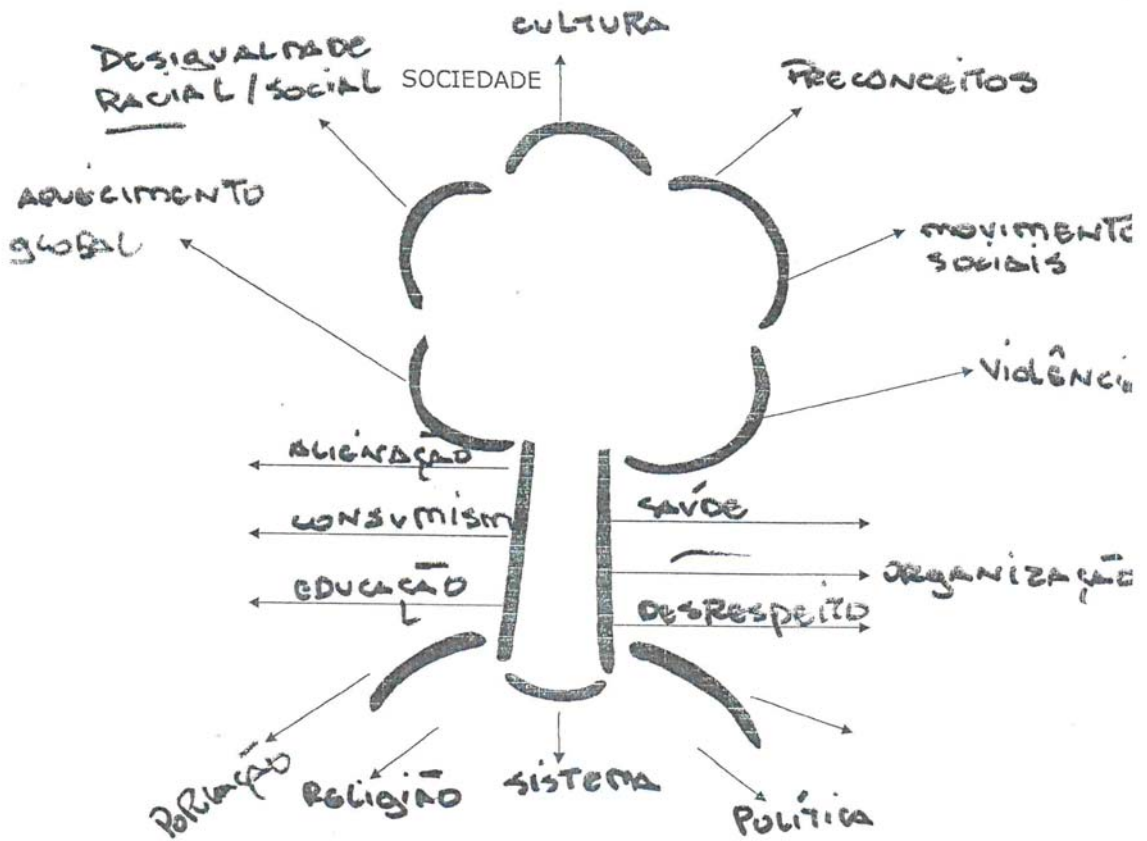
CULTURA

DESIGUALDADE RACIAL/SOCIAL

SOCIEDADE

PRECONCEITOS

AQUECIMENTO GLOBAL

MOVIMENTO SOCIAIS

VIOLÊNCI

ALIENAÇÃO

CONSUMISM

SAÚDE

ORGANIZAÇÃ

EDUCAÇÃO

DESRESPEITO

POLUIÇÃO

RELIGIÃO

SISTEMA

POLÍTICA